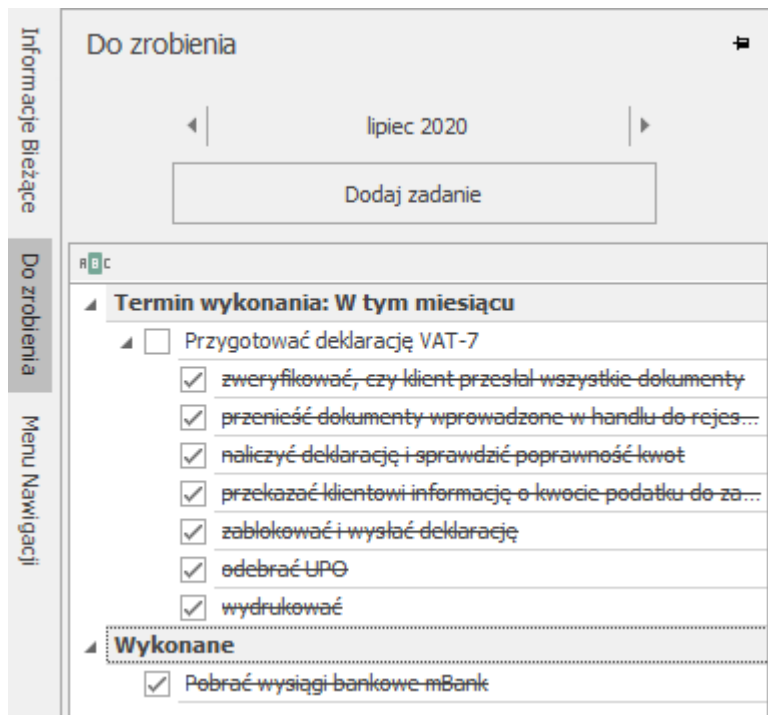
Informacje Bieżące

Do zrobienia

Menu Nawigacji

Do zrobienia

lipiec 2020

Dodaj zadanie

ABC

Termin wykonania: W tym miesiącu

Przygotować deklarację VAT-7

zweryfikować, czy klient przesłał wszystkie dokumenty

przenieść dokumenty wprowadzone w handlu do rejes...

naliczyć deklarację i sprawdzić poprawność kwot

przekazać klientowi informację o kwocie podatku do za...

zablokować i wysłać deklarację

odebrać UPO

wydrukować

Wykonane

Pobrać wyciągi bankowe mBank